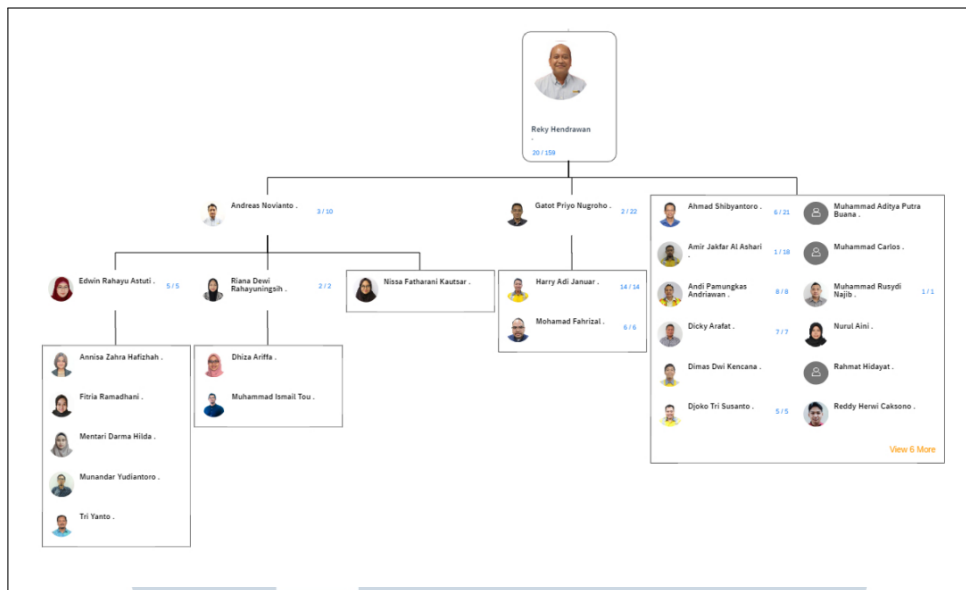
Reky Hendrawan
.
20 / 159

Andreas Novianto .
3 / 10

Gatot Priyo Nugroho .
2 / 22

Ahmad Shibyantoro .
6 / 21

Muhammad Aditya Putra Buana .

Amir Jakfar Al Ashari .
1 / 18

Muhammad Carlos .

Andi Pamungkas Andriawan .
8 / 8

Muhammad Rusydi Najib .
1 / 1

Dicky Arafat .
7 / 7

Nurul Aini .

Dimas Dwi Kencana .

Rahmat Hidayat .

Djoko Tri Susanto .
5 / 5

Reddy Herwi Caksono .

View 6 More

Edwin Rahayu Astuti .
5 / 5

Riana Dewi Rahayuningsih .
2 / 2

Nissa Fatharani Kautsar .

Harry Adi Januar .
14 / 14

Mohamad Fahrizal .
6 / 6

Annisa Zahra Hafizhah .

Fitria Ramadhani .

Mentari Darma Hilda .

Munandar Yudiantoro .

Tri Yanto .

Dhiza Ariffa .

Muhammad Ismail Tou .